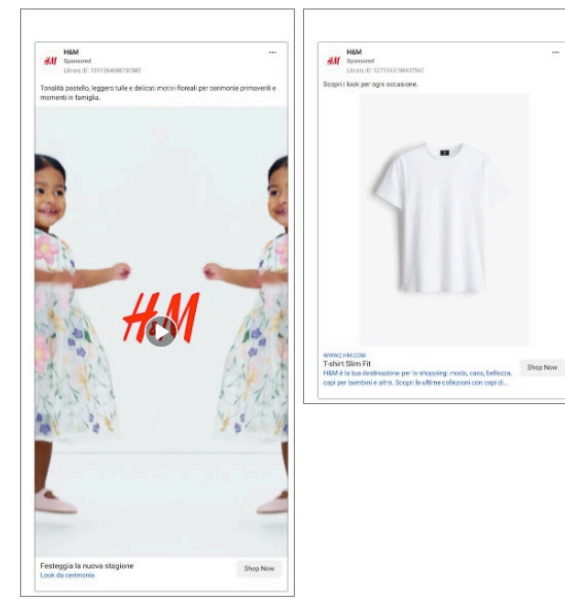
H&M
Sponsored
Library ID: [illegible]

Tonalità pastello, leggero tulle e delicati motivi floreali per cerimonie primaverili e momenti in famiglia.

H&M

Festeggia la nuova stagione
Look da cerimonia
Shop Now

H&M
Sponsored
Library ID: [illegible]

Scopri i look per ogni occasione.

WWW2.HM.COM
T-shirt Slim Fit
H&M è la tua destinazione per lo shopping: moda, casa, bellezza, capi per bambini e altro. Scopri le ultime collezioni con capi di...
Shop Now